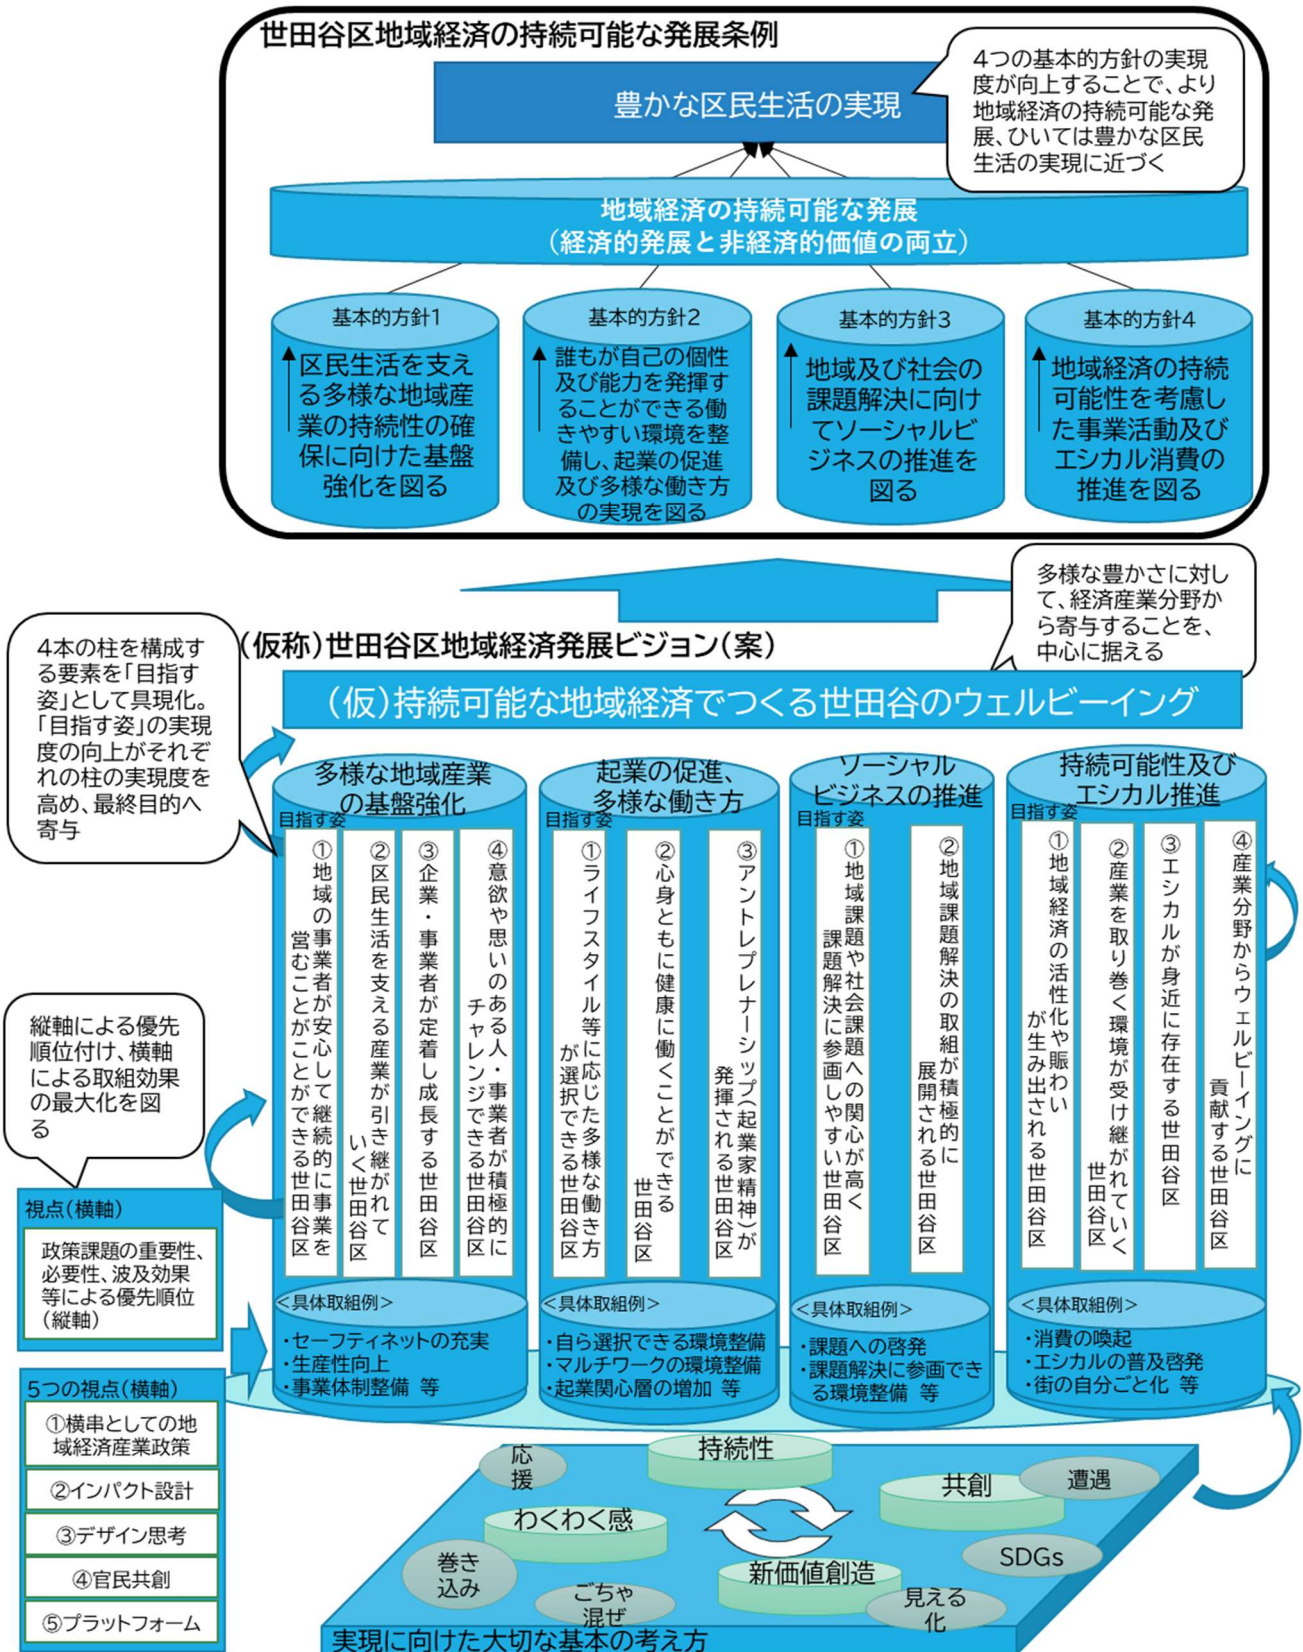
世田谷区地域経済の持続可能な発展条例

豊かな区民生活の実現

4つの基本的方針の実現度が向上することで、より地域経済の持続可能な発展、ひいては豊かな区民生活の実現に近づく

地域経済の持続可能な発展
(経済的発展と非経済的価値の両立)

基本的方針1
区民生活を支える多様な地域産業の持続性の確保に向けた基盤強化を図る

基本的方針2
誰もが自己の個性及び能力を発揮することができる働きやすい環境を整備し、起業の促進及び多様な働き方の実現を図る

基本的方針3
地域及び社会の課題解決に向けてソーシャルビジネスの推進を図る

基本的方針4
地域経済の持続可能性を考慮した事業活動及びエシカル消費の推進を図る

多様な豊かさに対して、経済産業分野から寄与することを、中心に据える

4本の柱を構成する要素を「目指す姿」として具現化。「目指す姿」の実現度の向上がそれぞれの柱の実現度を高め、最終目的へ寄与

(仮称)世田谷区地域経済発展ビジョン(案)

(仮)持続可能な地域経済でつくる世田谷のウェルビーイング

多様な地域産業の基盤強化
目指す姿
①地域の事業者が安心して継続的に事業を営むことができる世田谷区
②区民生活を支える産業が引き継がれていく世田谷区
③企業・事業者が定着し成長する世田谷区
④意欲や思いのある人・事業者が積極的にチャレンジできる世田谷区
<具体取組例>
・セーフティネットの充実
・生産性向上
・事業体制整備 等

起業の促進、多様な働き方
目指す姿
①ライフスタイル等に応じた多様な働き方が選択できる世田谷区
②心身ともに健康に働くことができる世田谷区
③アントレプレナーシップ(起業家精神)が発揮される世田谷区
<具体取組例>
・自ら選択できる環境整備
・マルチワークの環境整備
・起業関心層の増加 等

ソーシャルビジネスの推進
目指す姿
①地域課題や社会課題への関心が高く課題解決に参画しやすい世田谷区
②地域課題解決の取組が積極的に展開される世田谷区
<具体取組例>
・課題への啓発
・課題解決に参画できる環境整備 等

持続可能性及びエシカル推進
目指す姿
①地域経済の活性化や賑わいが生み出される世田谷区
②産業を取り巻く環境が受け継がれていく世田谷区
③エシカルが身近に存在する世田谷区
④産業分野からウェルビーイングに貢献する世田谷区
<具体取組例>
・消費の喚起
・エシカルの普及啓発
・街の自分ごと化 等

縦軸による優先順位付け、横軸による取組効果の最大化を図る

視点(横軸)
政策課題の重要性、必要性、波及効果等による優先順位(縦軸)

5つの視点(横軸)
①横串としての地域経済産業政策
②インパクト設計
③デザイン思考
④官民共創
⑤プラットフォーム

応援
持続性
共創
遭遇
わくわく感
巻き込み
新価値創造
SDGs
ごちゃ混ぜ
見える化
実現に向けた大切な基本の考え方